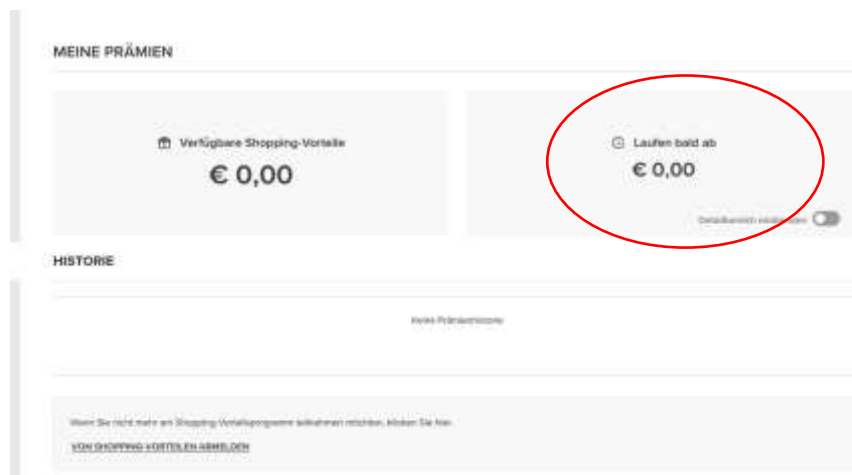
MEINE PRÄMIEN

Verfügbare Shopping-Vorteile

€ 0,00

Laufen bald ab

€ 0,00

Detailbereich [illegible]

HISTORIE

Keine Prämienhistorie

Wenn Sie nicht mehr am Shopping-Vorteilsprogramm teilnehmen möchten, klicken Sie hier.

VON SHOPPING-VORTEILEN ABMELDEN